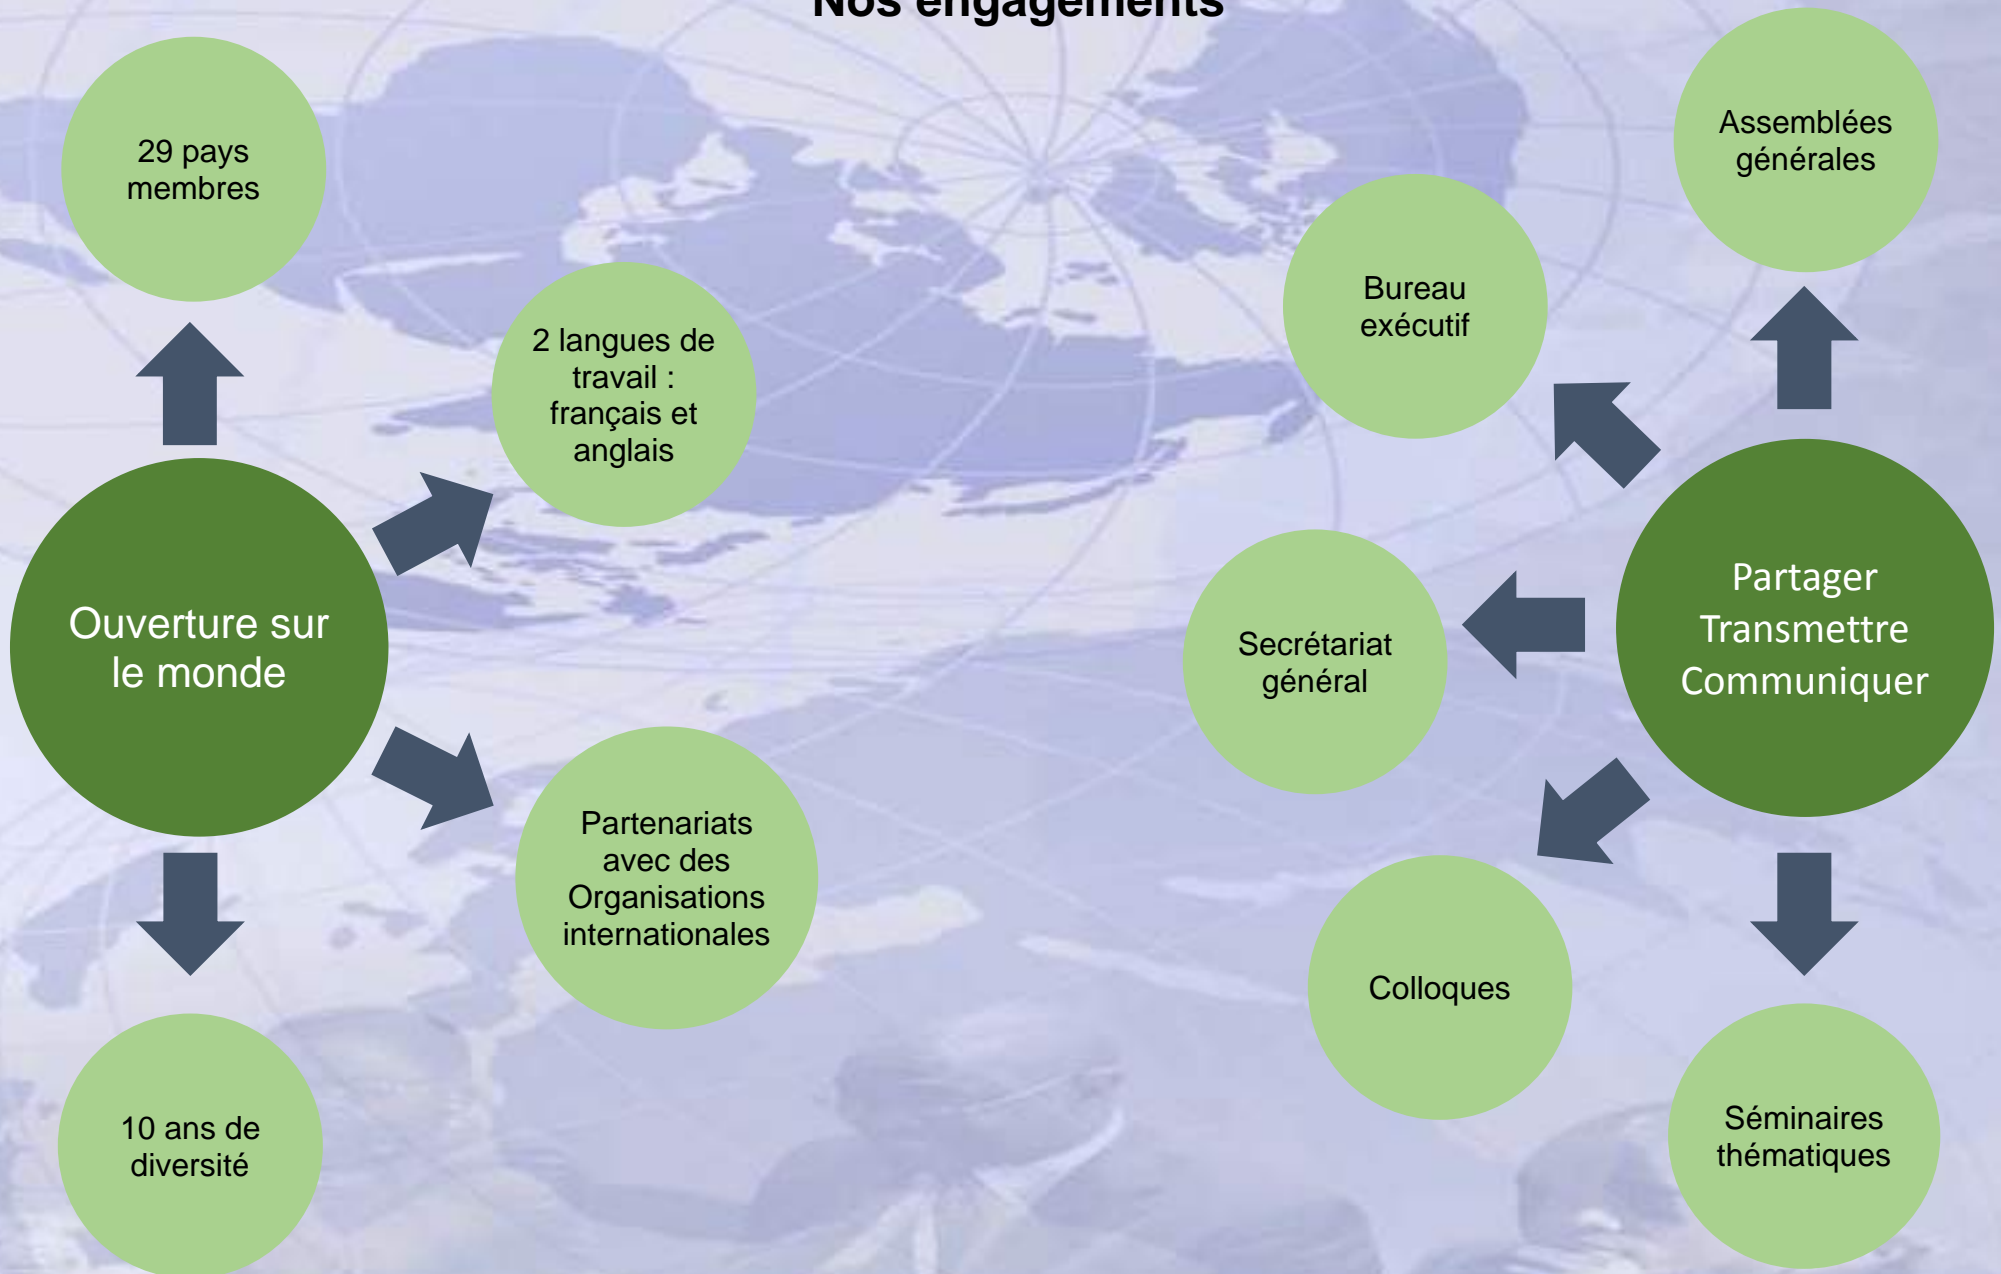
Nos engagements

29 pays membres

2 langues de travail : français et anglais

Ouverture sur le monde

Partenariats avec des Organisations internationales

10 ans de diversité

Assemblées générales

Bureau exécutif

Secrétariat général

Partager Transmettre Communiquer

Colloques

Séminaires thématiques